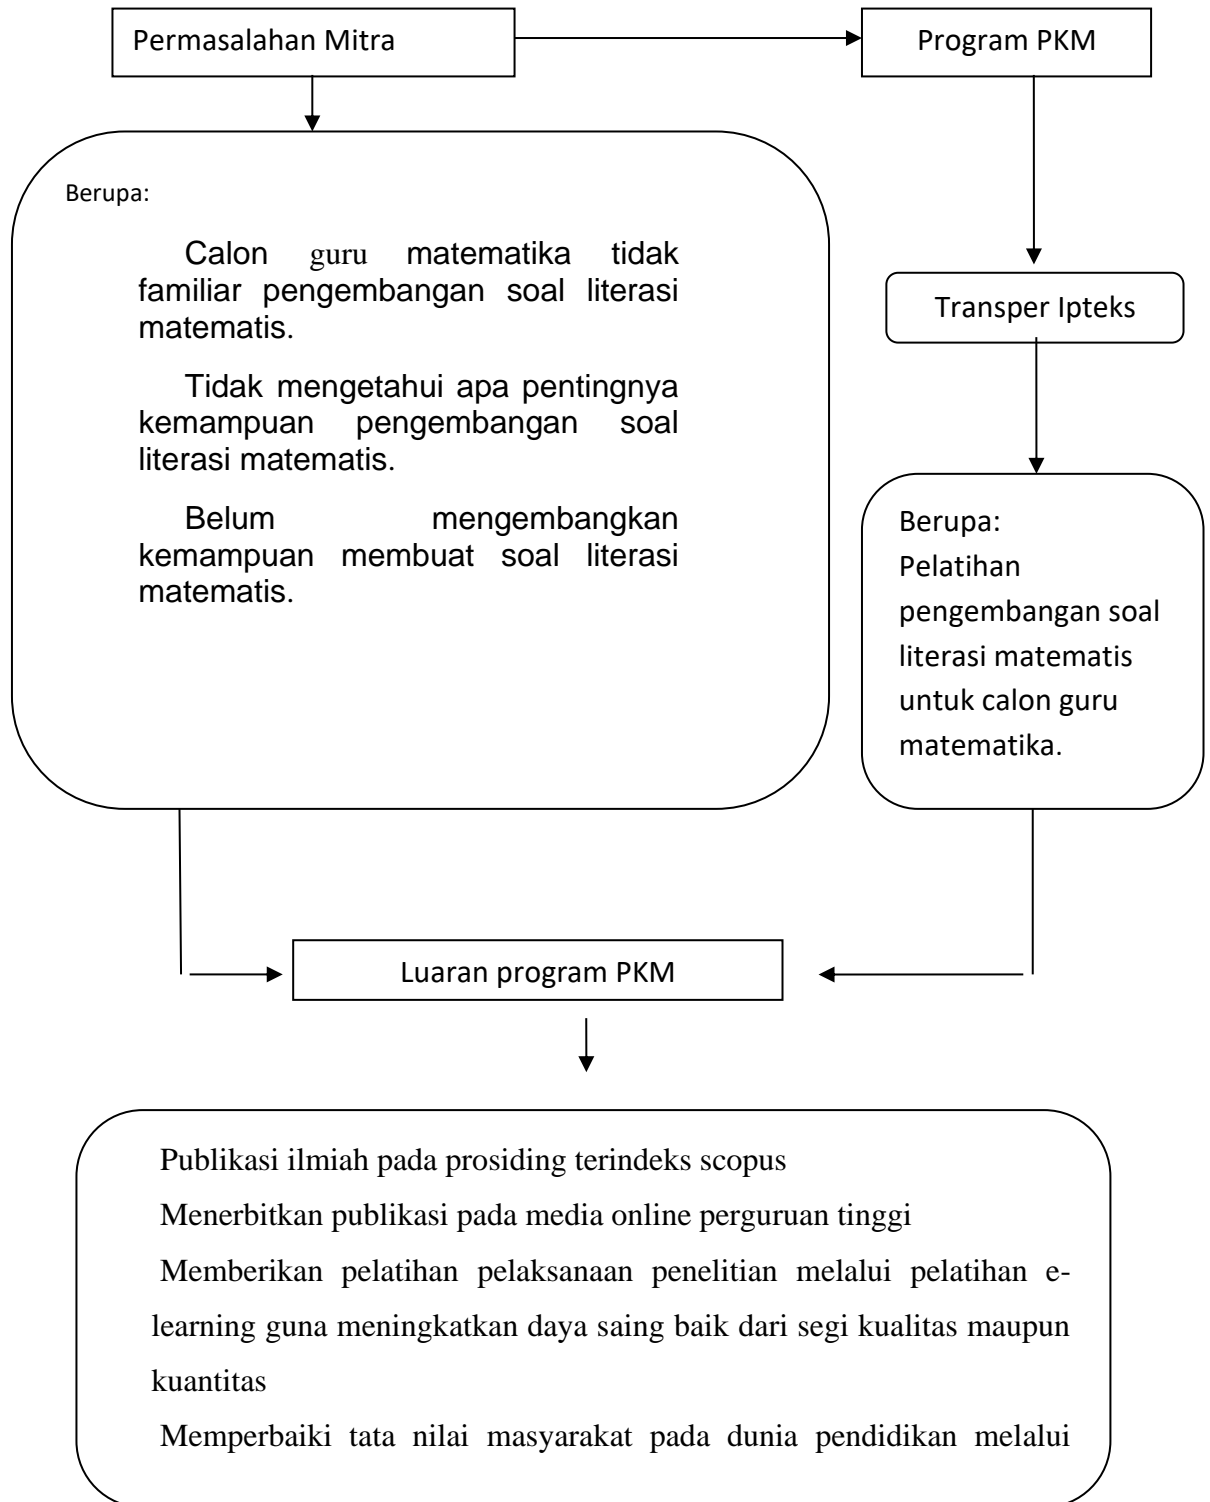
Permasalahan Mitra

Program PKM

Berupa:

Calon guru matematika tidak familiar pengembangan soal literasi matematis.

Tidak mengetahui apa pentingnya kemampuan pengembangan soal literasi matematis.

Belum mengembangkan kemampuan membuat soal literasi matematis.

Transper Ipteks

Berupa:
Pelatihan pengembangan soal literasi matematis untuk calon guru matematika.

Luaran program PKM

Publikasi ilmiah pada prosiding terindeks scopus

Menerbitkan publikasi pada media online perguruan tinggi

Memberikan pelatihan pelaksanaan penelitian melalui pelatihan e-learning guna meningkatkan daya saing baik dari segi kualitas maupun kuantitas

Memperbaiki tata nilai masyarakat pada dunia pendidikan melalui